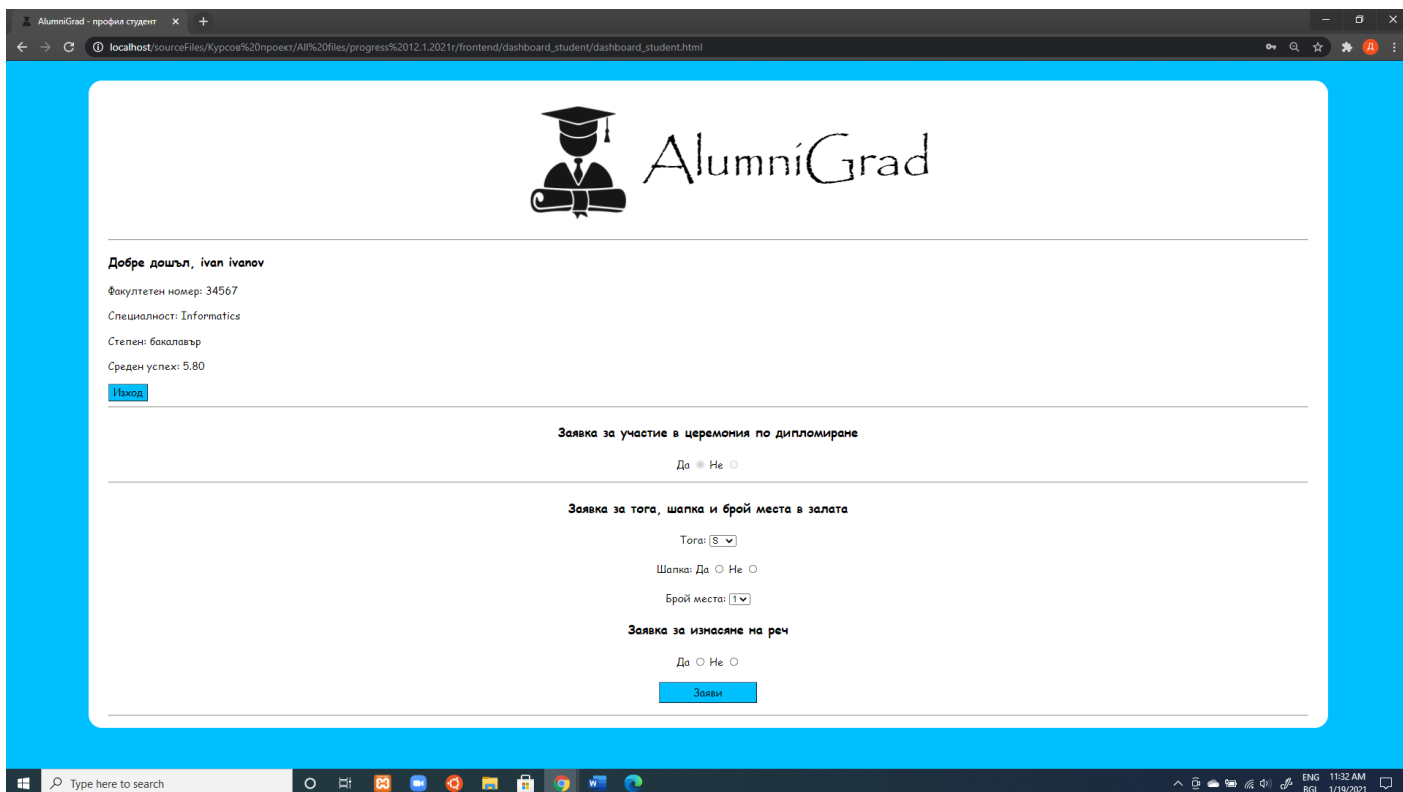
AlumniGrad - профил студент ×

localhost/sourceFiles/Курсов%20проект/All%20files/progress%2012.1.2021г/frontend/dashboard_student/dashboard_student.html

AlumniGrad

Добре дошъл, ivan ivanov

Факултетен номер: 34567

Специалност: Informatics

Степен: бакалавър

Среден успех: 5.80

Изход

Заявка за участие в церемония по дипломиране

Да Не

Заявка за тога, шапка и брой места в залата

Тога: S

Шапка: Да Не

Брой места: 1

Заявка за изнасяне на реч

Да Не

Заяви

Type here to search

ENG BGL 11:32 AM 1/19/2021